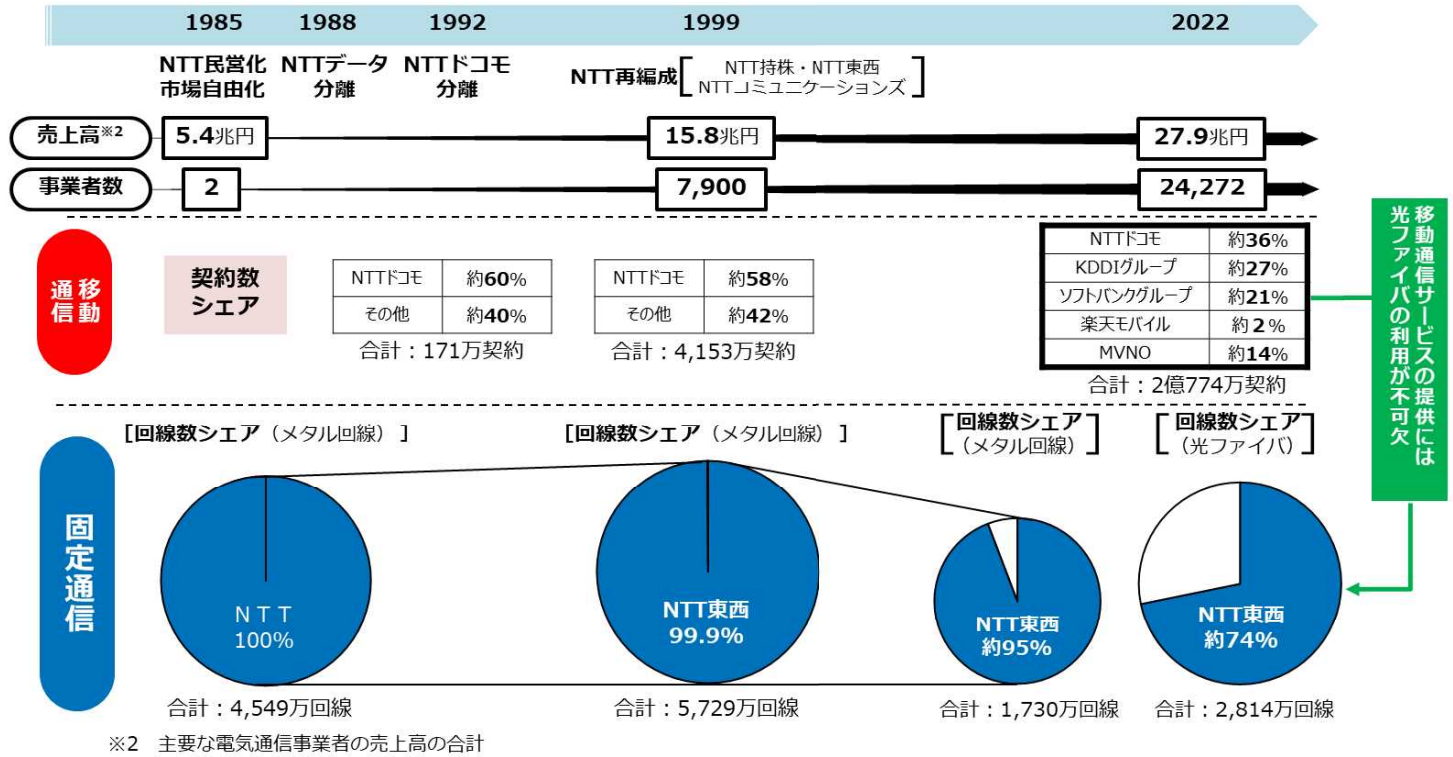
1985 1988 1992 1999 2022

NTT民営化 市場自由化

NTTデータ 分離

NTTドコモ 分離

NTT再編成 [NTT持株・NTT東西 NTTコミュニケーションズ]

売上高※2 5.4兆円 15.8兆円 27.9兆円

事業者数 2 7,900 24,272

移動通信

契約数シェア

| NTTドコモ | 約60% |
|---|---|
| その他 | 約40% |

合計：171万契約

| NTTドコモ | 約58% |
|---|---|
| その他 | 約42% |

合計：4,153万契約

| NTTドコモ | 約36% |
|---|---|
| KDDIグループ | 約27% |
| ソフトバンクグループ | 約21% |
| 楽天モバイル | 約2% |
| MVNO | 約14% |

合計：2億774万契約

移動通信サービスの提供には光ファイバの利用が不可欠

固定通信

[回線数シェア（メタル回線）]

NTT 100%

合計：4,549万回線

[回線数シェア（メタル回線）]

NTT東西 99.9%

合計：5,729万回線

[回線数シェア（メタル回線）]

NTT東西 約95%

合計：1,730万回線

[回線数シェア（光ファイバ）]

NTT東西 約74%

合計：2,814万回線

※2 主要な電気通信事業者の売上高の合計